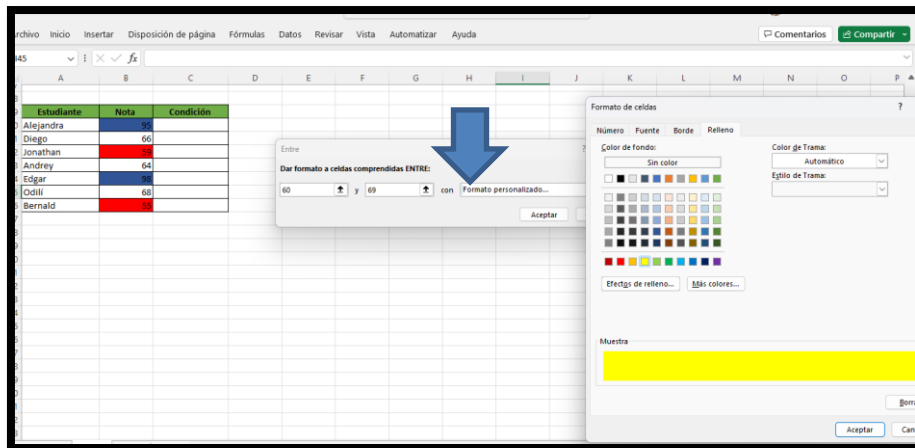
rchivo Inicio Insertar Disposición de página Fórmulas Datos Revisar Vista Automatizar Ayuda

Comentarios Compartir

H45

$f_x$

A B C D E F G H I J K L M N O P

| Estudiante | Nota | Condición |
|---|---|---|
| Alejandra | 95 | |
| Diego | 66 | |
| Jonathan | 59 | |
| Andrey | 64 | |
| Edgar | 99 | |
| Odili | 68 | |
| Bernald | 55 | |

Entre

Dar formato a celdas comprendidas ENTRE:

60 y 69 con Formato personalizado...

Aceptar

Formato de celdas

Número Fuente Borde Relleno

Color de fondo:

Sin color

Efectos de relleno... Más colores...

Color de Trama:

Automático

Estilo de Trama:

Muestra

Borra

Aceptar Can